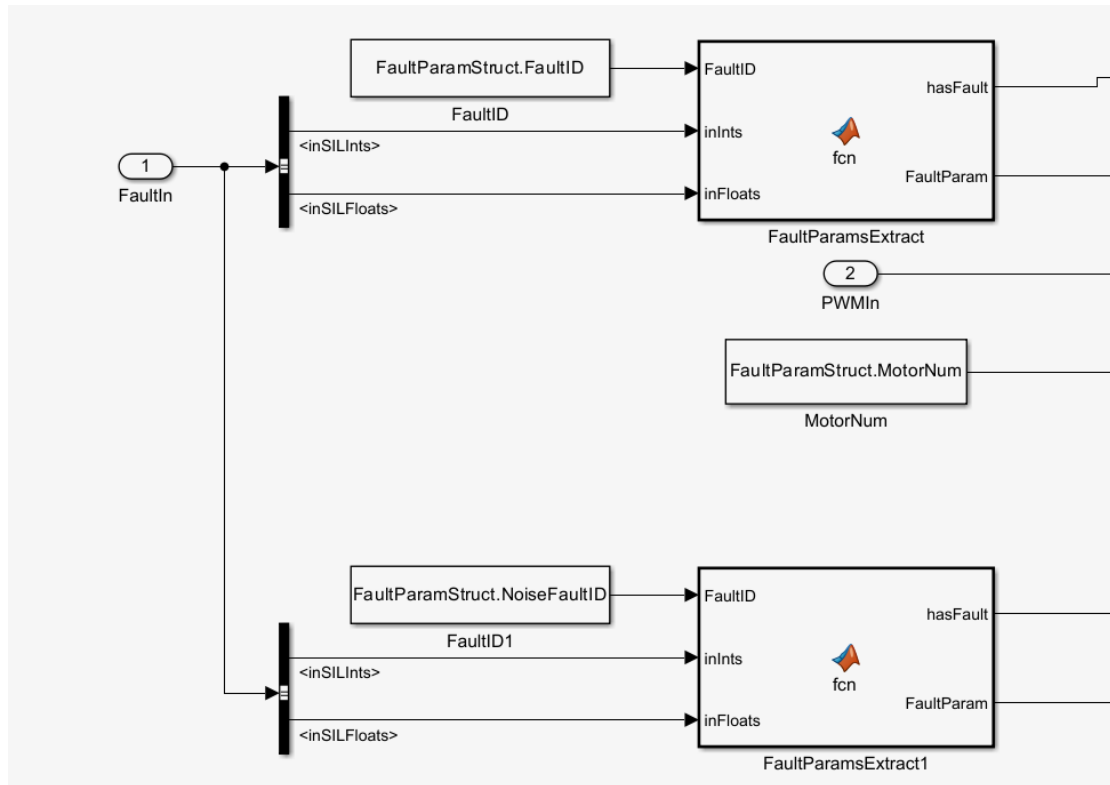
FaultParamStruct.FaultID

FaultID

FaultID

inInts

inFloats

hasFault

fcn

FaultParam

FaultParamsExtract

1

FaultIn

<inSILInts>

<inSILFloats>

2

PWMIn

FaultParamStruct.MotorNum

MotorNum

FaultParamStruct.NoiseFaultID

FaultID1

FaultID

inInts

inFloats

hasFault

fcn

FaultParam

FaultParamsExtract1

<inSILInts>

<inSILFloats>